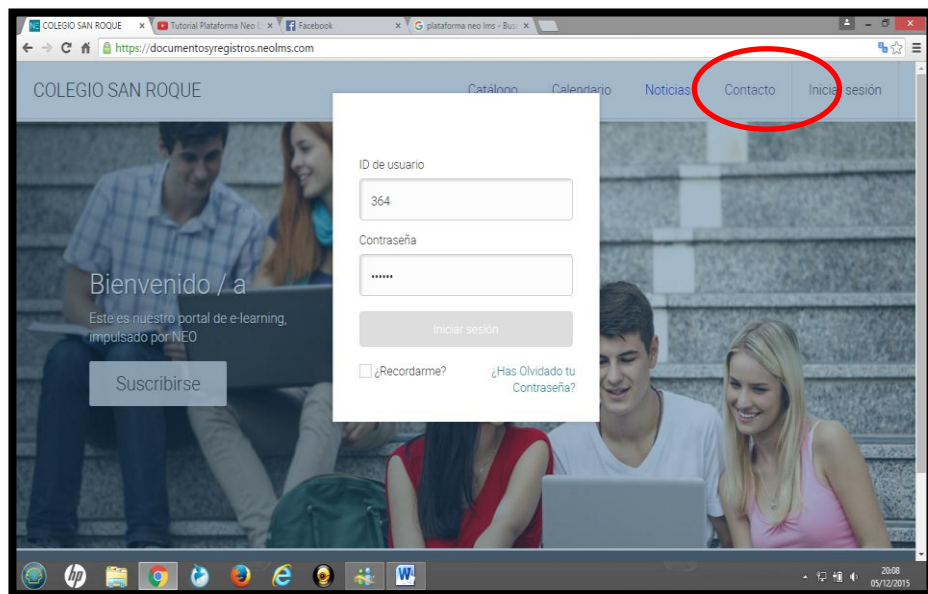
COLEGIO SAN ROQUE ×
Tutorial Plataforma Neo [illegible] ×
Facebook ×
plataforma neo lms - Bus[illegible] ×

https://documentosyregistros.neolms.com

COLEGIO SAN ROQUE
Catálogo Calendario Noticias Contacto Iniciar sesión

ID de usuario
364
Contraseña
••••••
Iniciar sesión
¿Recordarme?
¿Has Olvidado tu Contraseña?

Bienvenido / a
Este es nuestro portal de e-learning, impulsado por NEO
Suscribirse

20:08
05/12/2015